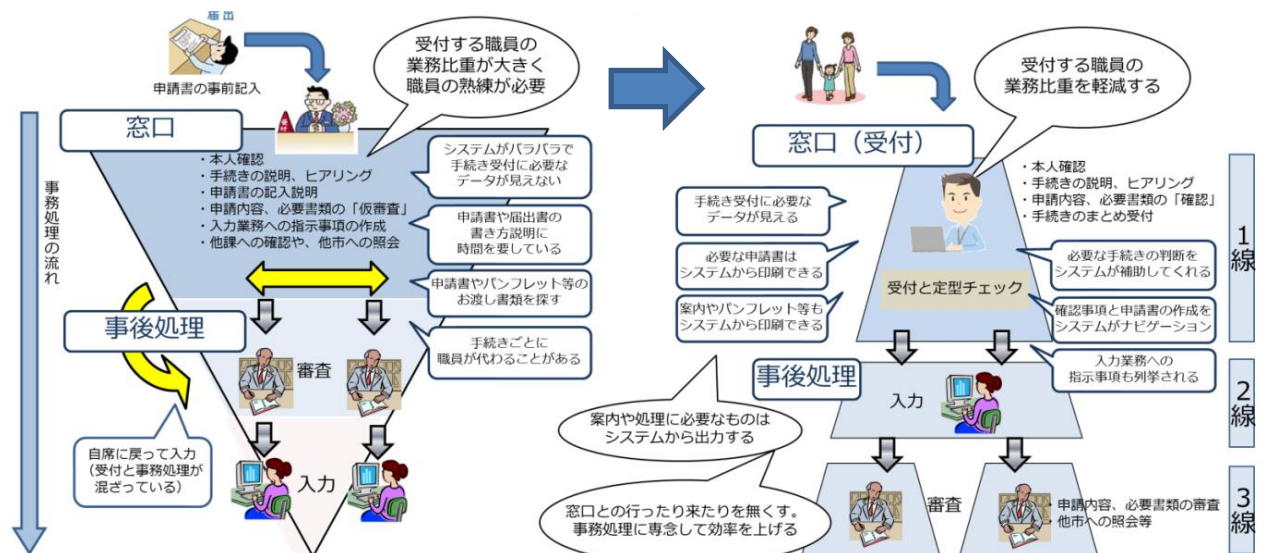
届出

申請書の事前記入

受付する職員の業務比重が大きく職員の熟練が必要

窓口

事務処理の流れ

・本人確認
・手続きの説明、ヒアリング
・申請書の記入説明
・申請内容、必要書類の「仮審査」
・入力業務への指示事項の作成
・他課への確認や、他市への照会

システムがバラバラで手続き受付に必要なデータが見えない

申請書や届出書の書き方説明に時間を要している

申請書やパンフレット等のお渡し書類を探す

事後処理

手続きごとに職員が代わることがある

審査

自席に戻って入力（受付と事務処理が混ざっている）

入力

受付する職員の業務比重を軽減する

窓口（受付）

・本人確認
・手続きの説明、ヒアリング
・申請内容、必要書類の「確認」
・手続きのまとめ受付

1線

手続き受付に必要なデータが見える

必要な申請書はシステムから印刷できる

案内やパンフレット等もシステムから印刷できる

受付と定型チェック

必要な手続きの判断をシステムが補助してくれる

確認事項と申請書の作成をシステムがナビゲーション

入力業務への指示事項も列挙される

事後処理

入力

2線

案内や処理に必要なものはシステムから出力する

窓口との行ったり来たりを無くす。事務処理に専念して効率を上げる

審査

申請内容、必要書類の審査
他市への照会等

3線